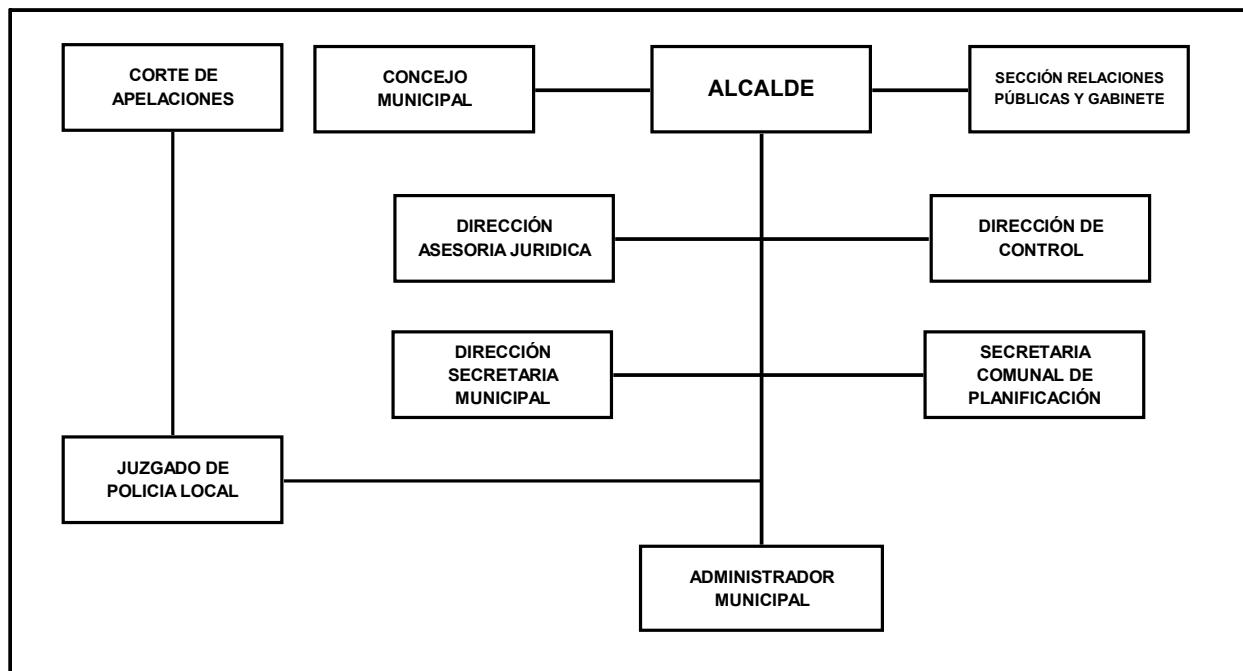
CORTE DE APELACIONES

CONCEJO MUNICIPAL

ALCALDE

SECCIÓN RELACIONES PÚBLICAS Y GABINETE

DIRECCIÓN ASESORIA JURIDICA

DIRECCIÓN DE CONTROL

DIRECCIÓN SECRETARIA MUNICIPAL

SECRETARIA COMUNAL DE PLANIFICACIÓN

JUZGADO DE POLICIA LOCAL

ADMINISTRADOR MUNICIPAL